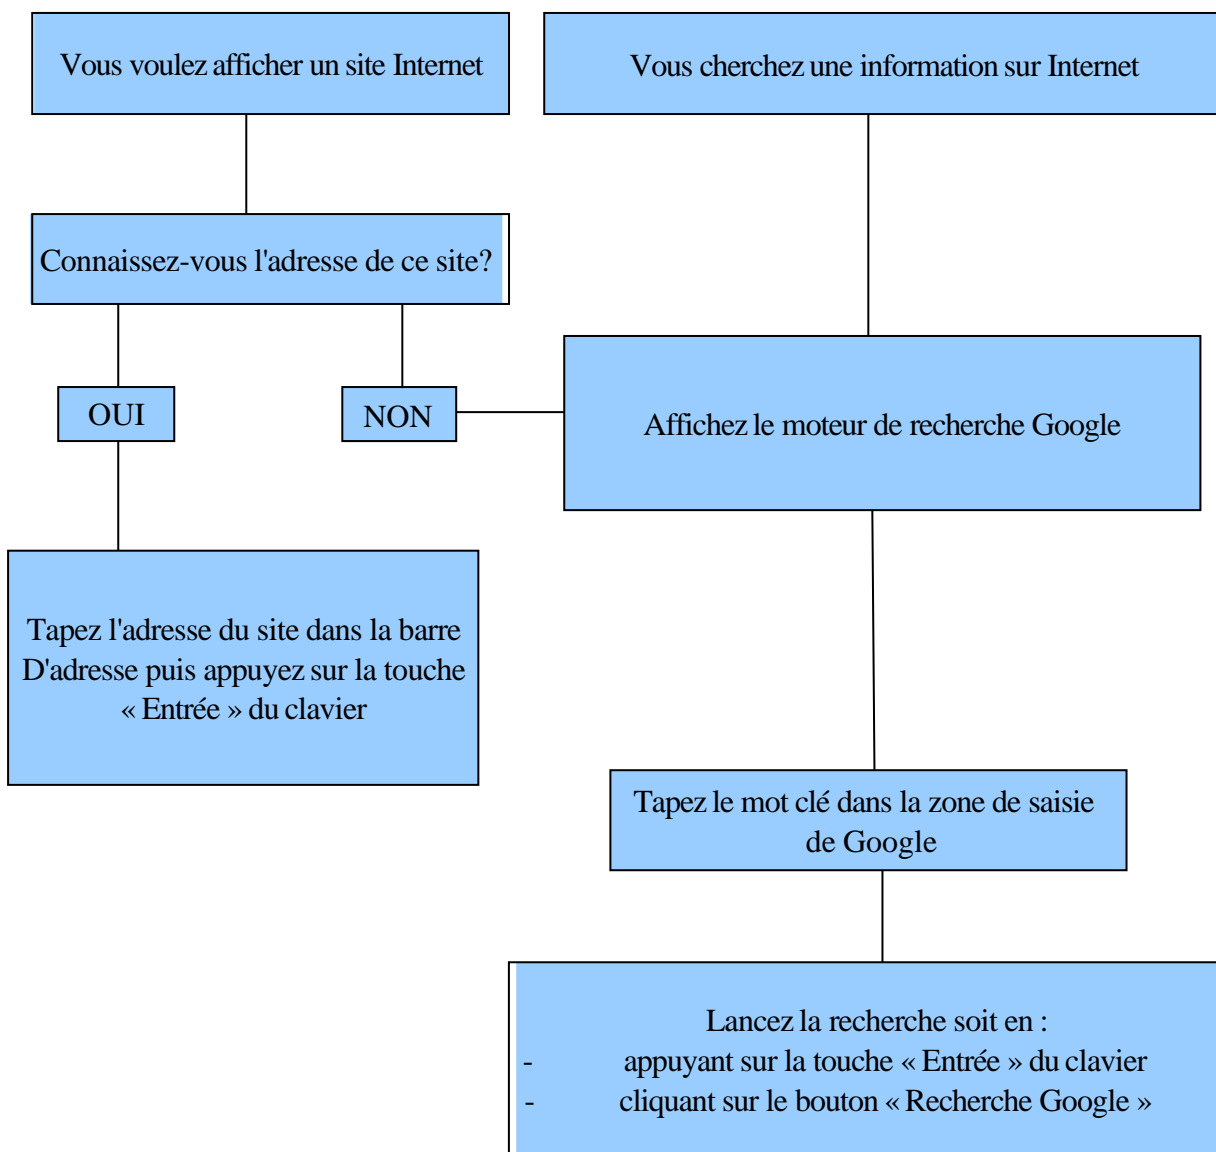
Vous voulez afficher un site Internet

Vous cherchez une information sur Internet

Connaissez-vous l'adresse de ce site?

OUI

NON

Affichez le moteur de recherche Google

Tapez l'adresse du site dans la barre D'adresse puis appuyez sur la touche « Entrée » du clavier

Tapez le mot clé dans la zone de saisie de Google

Lancez la recherche soit en :
- appuyant sur la touche « Entrée » du clavier
- cliquant sur le bouton « Recherche Google »